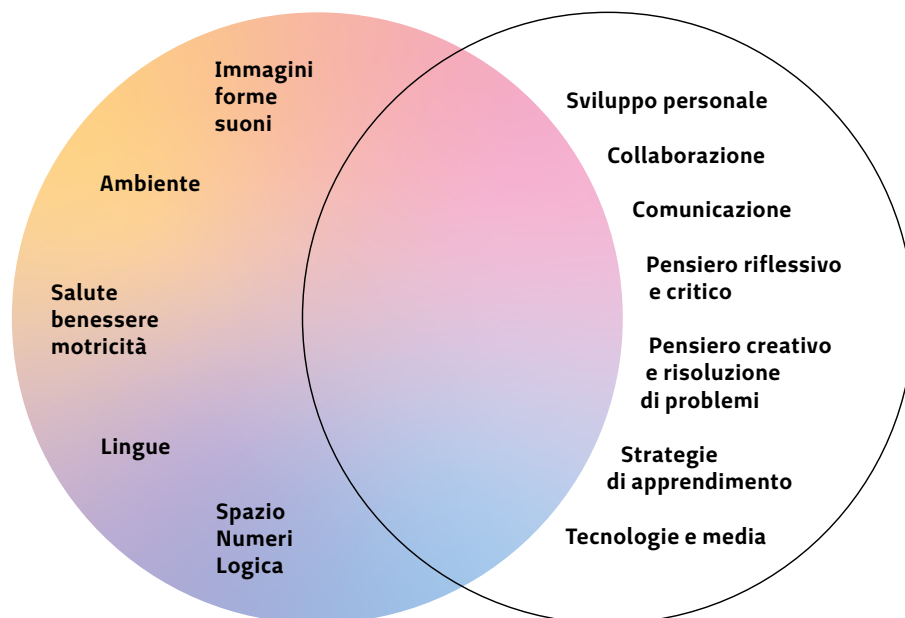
Immagini
forme
suoni

Ambiente

Salute
benessere
motricità

Lingue

Spazio
Numeri
Logica

Sviluppo personale

Collaborazione

Comunicazione

Pensiero riflessivo e critico

Pensiero creativo e risoluzione di problemi

Strategie di apprendimento

Tecnologie e media